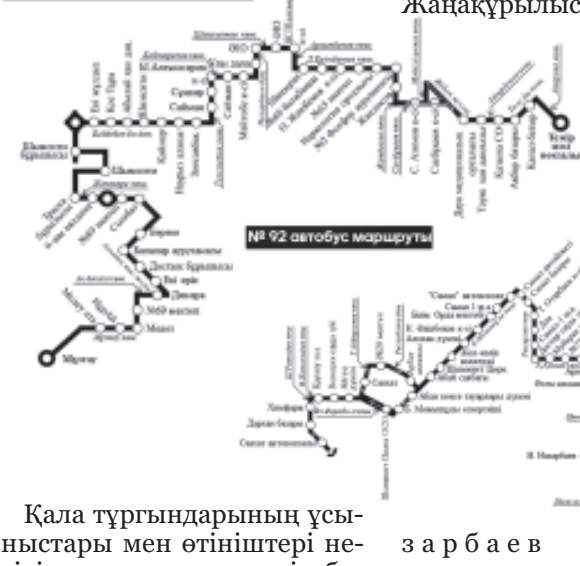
Жаңақұрылыс

№ 92 автобус маршруты

Тау жолы
Көк Тере
Ақсай
Жаңа Тере
Құлагер
Сайран
Сайкан
Шымкент
Жетісу
Самал
Достық
Тұрлан
Меркур
Жұлдыз
Нұрлы
Айбар
Бекзат
Алатау
Сымбат
Жібек
Маңғаз
Жетіген
Тау
Мөлдір
С. Ахметов
Сарыбаев көшесі
Дәрі-дәрмек
Тұрақ
Оқушы
Жаңа базар
Жеңіс
Үстір
Ауыл
вокзалы

Қала тұрғындарының ұсыныстары мен өтініштері не-

з а р б а е в